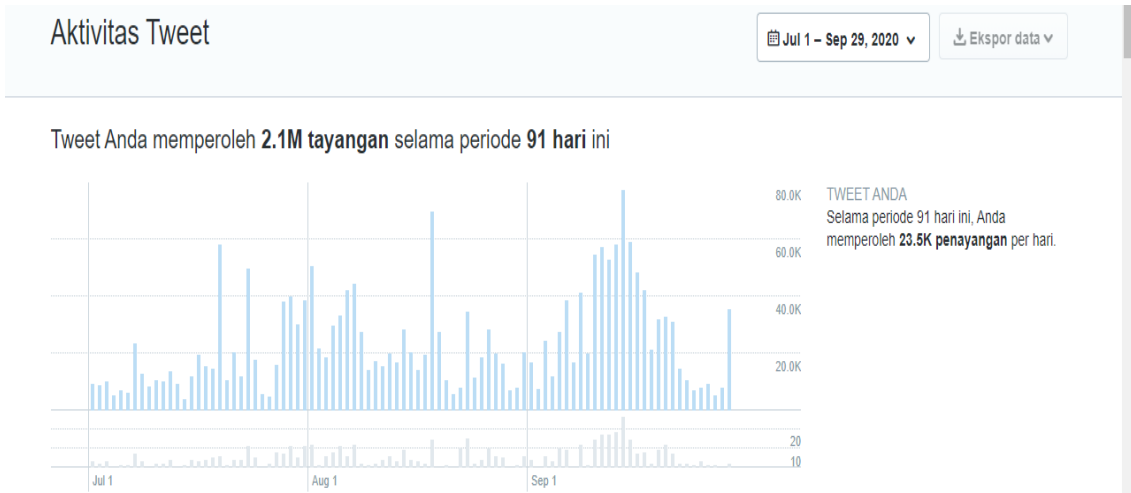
Aktivitas Tweet

Jul 1 – Sep 29, 2020

Ekspor data

Tweet Anda memperoleh **2.1M tayangan** selama periode **91 hari** ini

80.0K
60.0K
40.0K
20.0K
20
10

Jul 1
Aug 1
Sep 1

TWEET ANDA
Selama periode 91 hari ini, Anda memperoleh **23.5K penayangan** per hari.